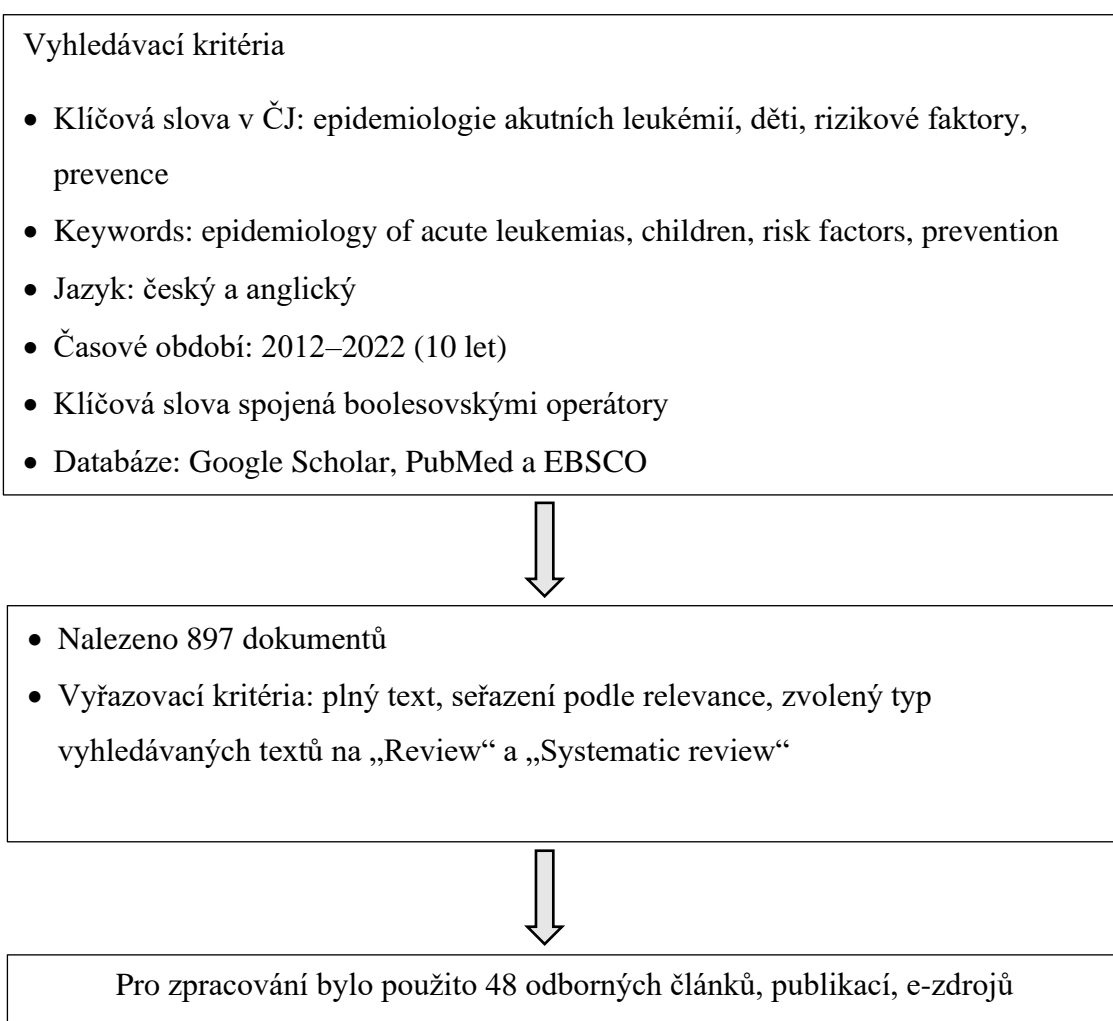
Vyhledávací kritéria

- Klíčová slova v ČJ: epidemiologie akutních leukémií, děti, rizikové faktory, prevence
- Keywords: epidemiology of acute leukemias, children, risk factors, prevention
- Jazyk: český a anglický
- Časové období: 2012–2022 (10 let)
- Klíčová slova spojená boolesovskými operátory
- Databáze: Google Scholar, PubMed a EBSCO

- Nalezeno 897 dokumentů
- Vyřazovací kritéria: plný text, seřazení podle relevance, zvolený typ vyhledávaných textů na „Review" a „Systematic review"

Pro zpracování bylo použito 48 odborných článků, publikací, e-zdrojů